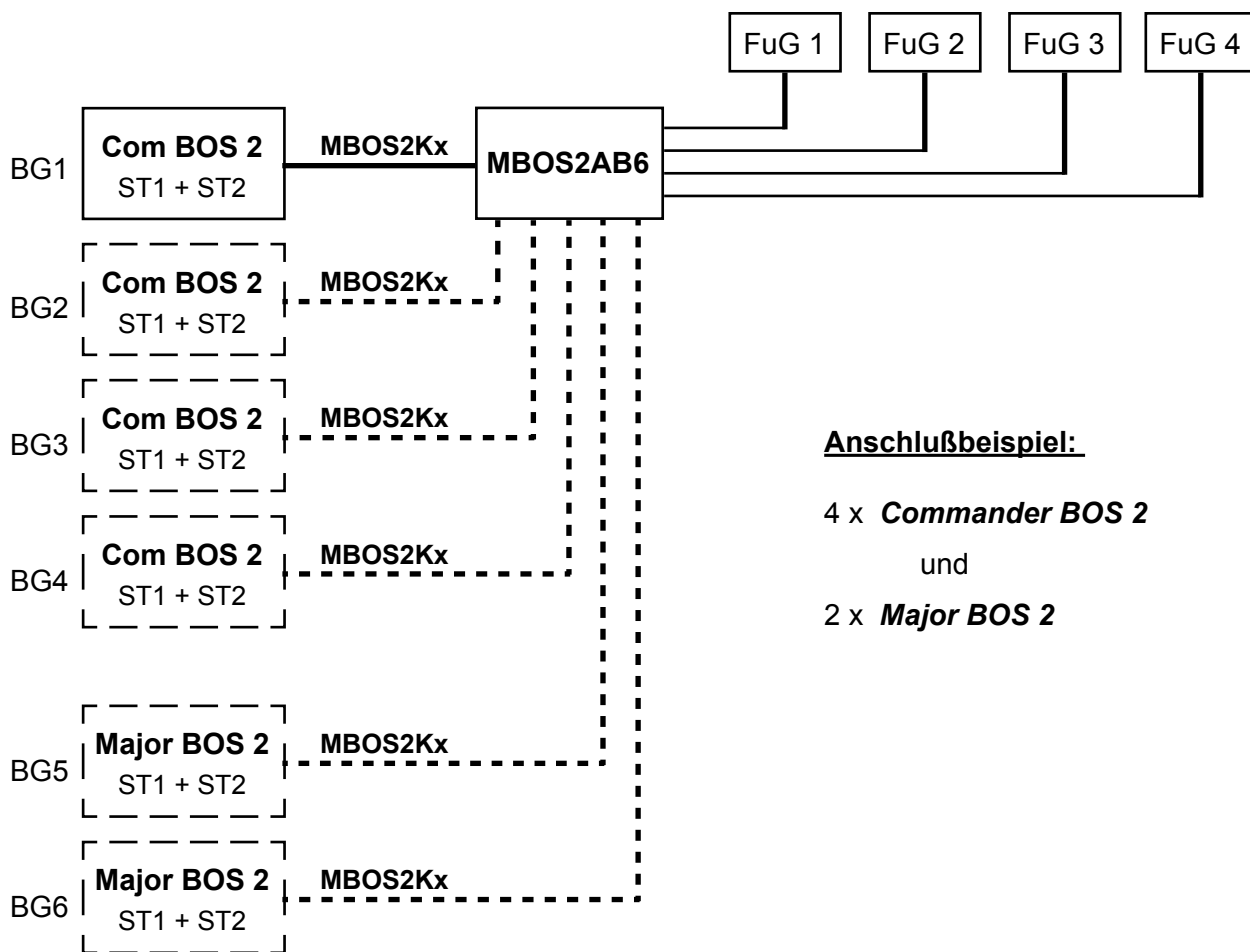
FuG 1
FuG 2
FuG 3
FuG 4

BG1
Com BOS 2
ST1 + ST2
MBOS2Kx
MBOS2AB6

BG2
Com BOS 2
ST1 + ST2
MBOS2Kx

BG3
Com BOS 2
ST1 + ST2
MBOS2Kx

BG4
Com BOS 2
ST1 + ST2
MBOS2Kx

BG5
Major BOS 2
ST1 + ST2
MBOS2Kx

BG6
Major BOS 2
ST1 + ST2
MBOS2Kx

Anschlußbeispiel:

4 x *Commander BOS 2*
und
2 x *Major BOS 2*